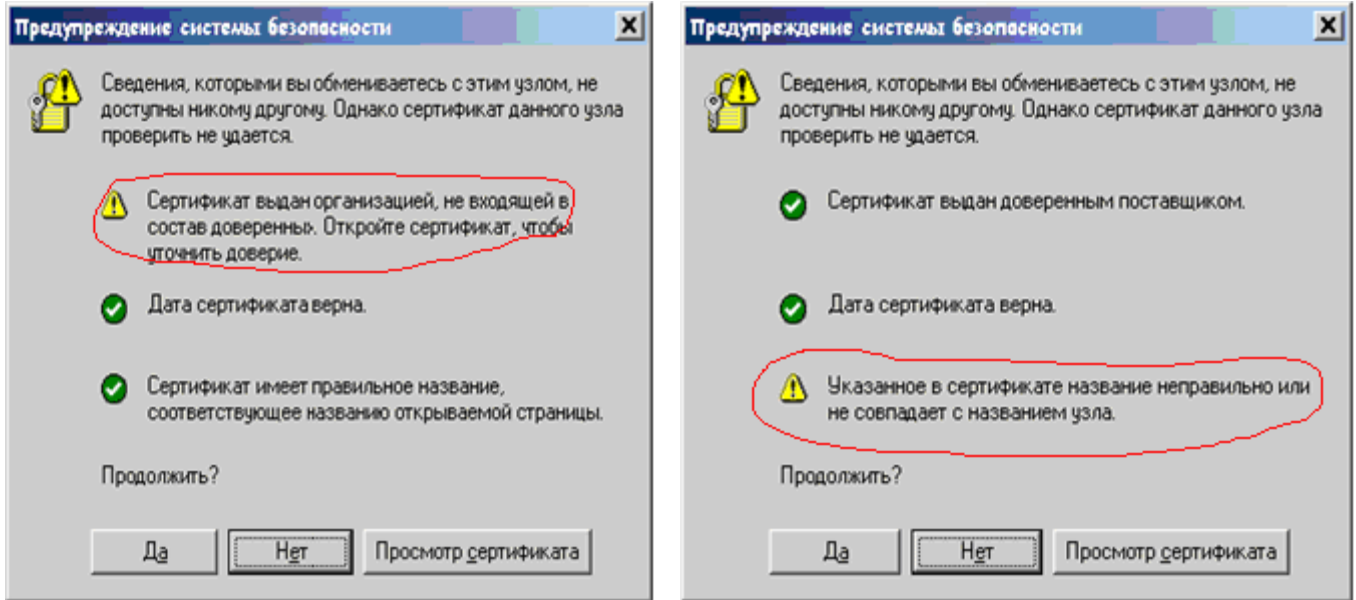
Предупреждение системы безопасности

Сведения, которыми вы обмениваетесь с этим узлом, не доступны никому другому. Однако сертификат данного узла проверить не удается.

Сертификат выдан организацией, не входящей в состав доверенных. Откройте сертификат, чтобы уточнить доверие.

Дата сертификата верна.

Сертификат имеет правильное название, соответствующее названию открываемой страницы.

Продолжить?

Да

Нет

Просмотр сертификата

Предупреждение системы безопасности

Сведения, которыми вы обмениваетесь с этим узлом, не доступны никому другому. Однако сертификат данного узла проверить не удается.

Сертификат выдан доверенным поставщиком.

Дата сертификата верна.

Указанное в сертификате название неправильно или не совпадает с названием узла.

Продолжить?

Да

Нет

Просмотр сертификата